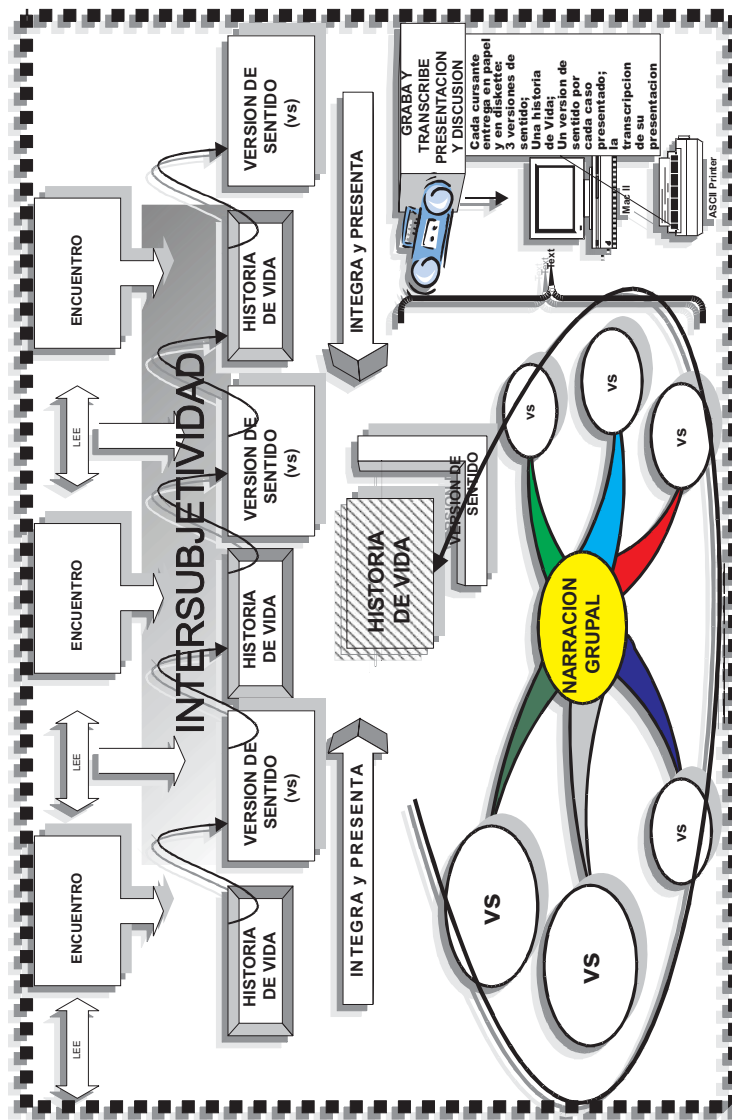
ENCUENTRO

ENCUENTRO

ENCUENTRO

LEE

LEE

LEE

INTERSUBJETIVIDAD

HISTORIA DE VIDA

VERSION DE SENTIDO (vs)

HISTORIA DE VIDA

VERSION DE SENTIDO (vs)

HISTORIA DE VIDA

VERSION DE SENTIDO (vs)

INTEGRA y PRESENTA

INTEGRA y PRESENTA

HISTORIA DE VIDA

VERSION DE SENTIDO

GRABA Y TRANSCRIBE PRESENTACION Y DISCUSION

Cada cursante entrega en papel y en diskette: 3 versiones de sentido; Una historia de Vida; Un version de sentido por cada caso presentado; la transcripcion de su presentacion

Mac II

ASCII Printer

Text

Text

NARRACION GRUPAL

vs

vs

vs

vs

VS

VS